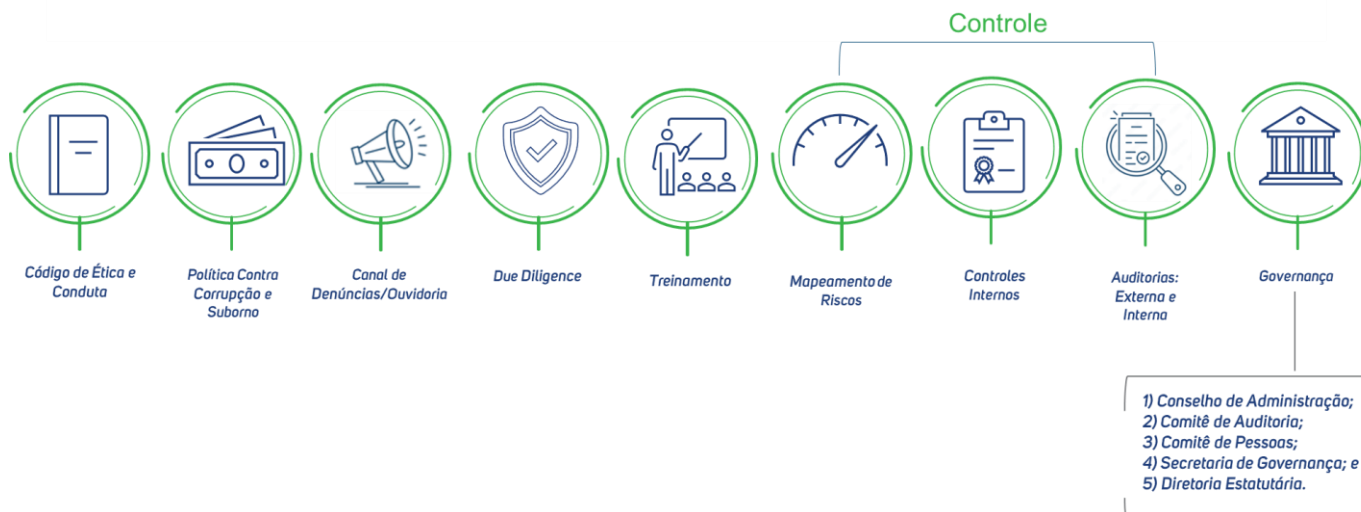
Controle

Código de Ética e Conduta

Política Contra Corrupção e Suborno

Canal de Denúncias/Ouvidoria

Due Diligence

Treinamento

Mapeamento de Riscos

Controles Internos

Auditorias: Externa e Interna

Governança

1) Conselho de Administração;
2) Comitê de Auditoria;
3) Comitê de Pessoas;
4) Secretaria de Governança; e
5) Diretoria Estatutária.